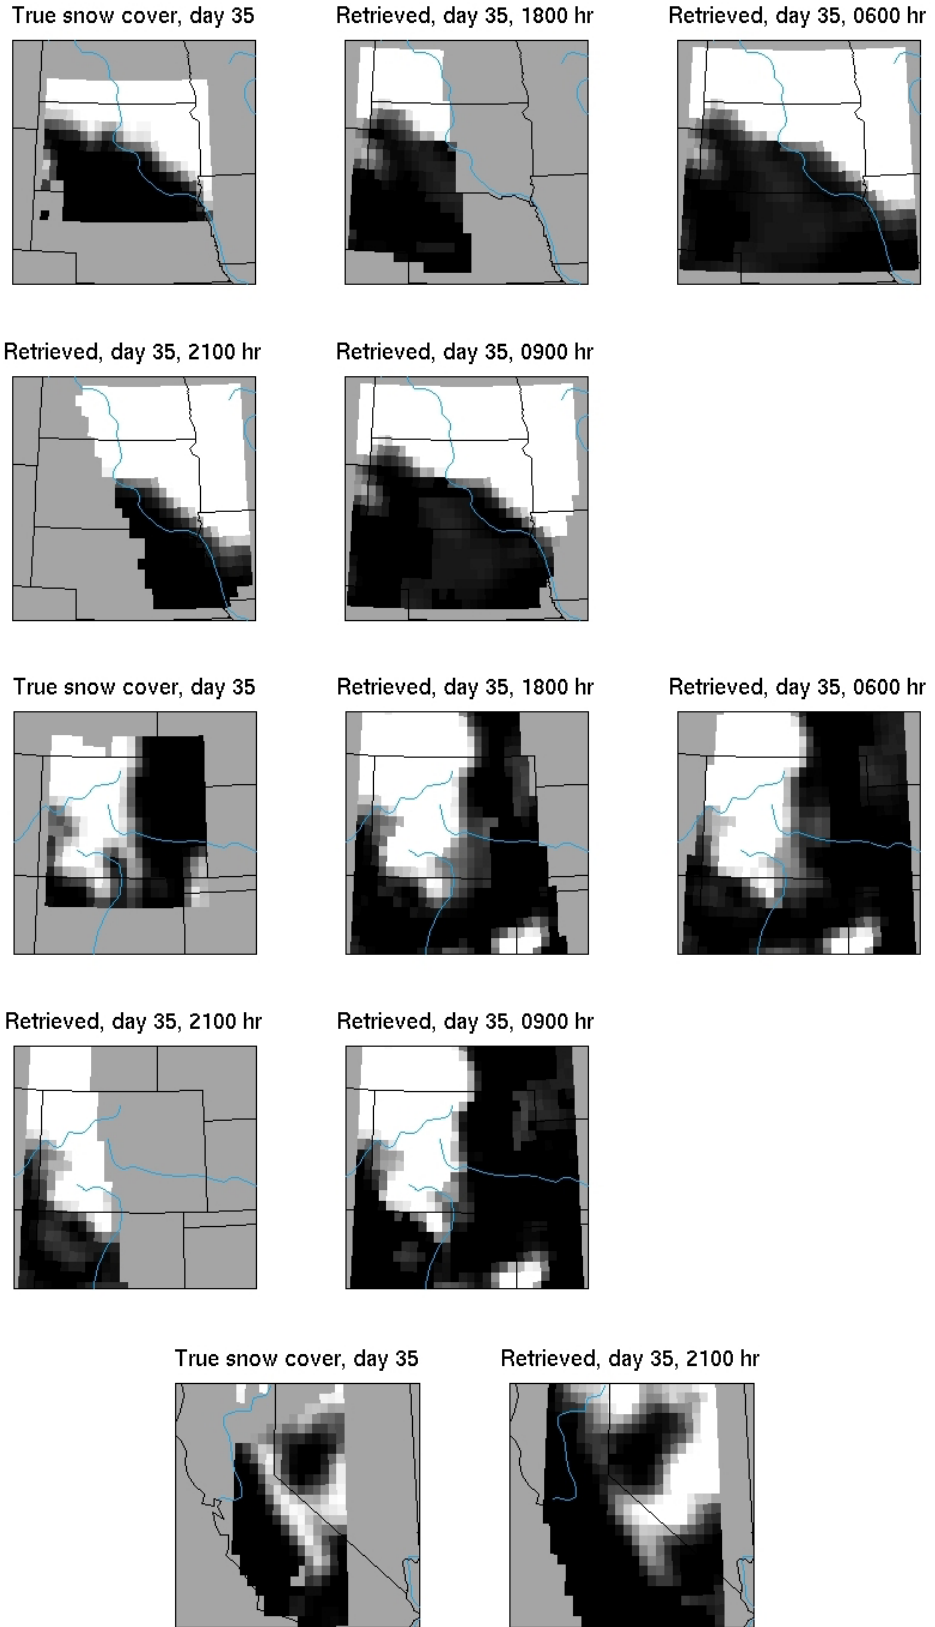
True snow cover, day 35

Retrieved, day 35, 1800 hr

Retrieved, day 35, 0600 hr

Retrieved, day 35, 2100 hr

Retrieved, day 35, 0900 hr

True snow cover, day 35

Retrieved, day 35, 1800 hr

Retrieved, day 35, 0600 hr

Retrieved, day 35, 2100 hr

Retrieved, day 35, 0900 hr

True snow cover, day 35

Retrieved, day 35, 2100 hr